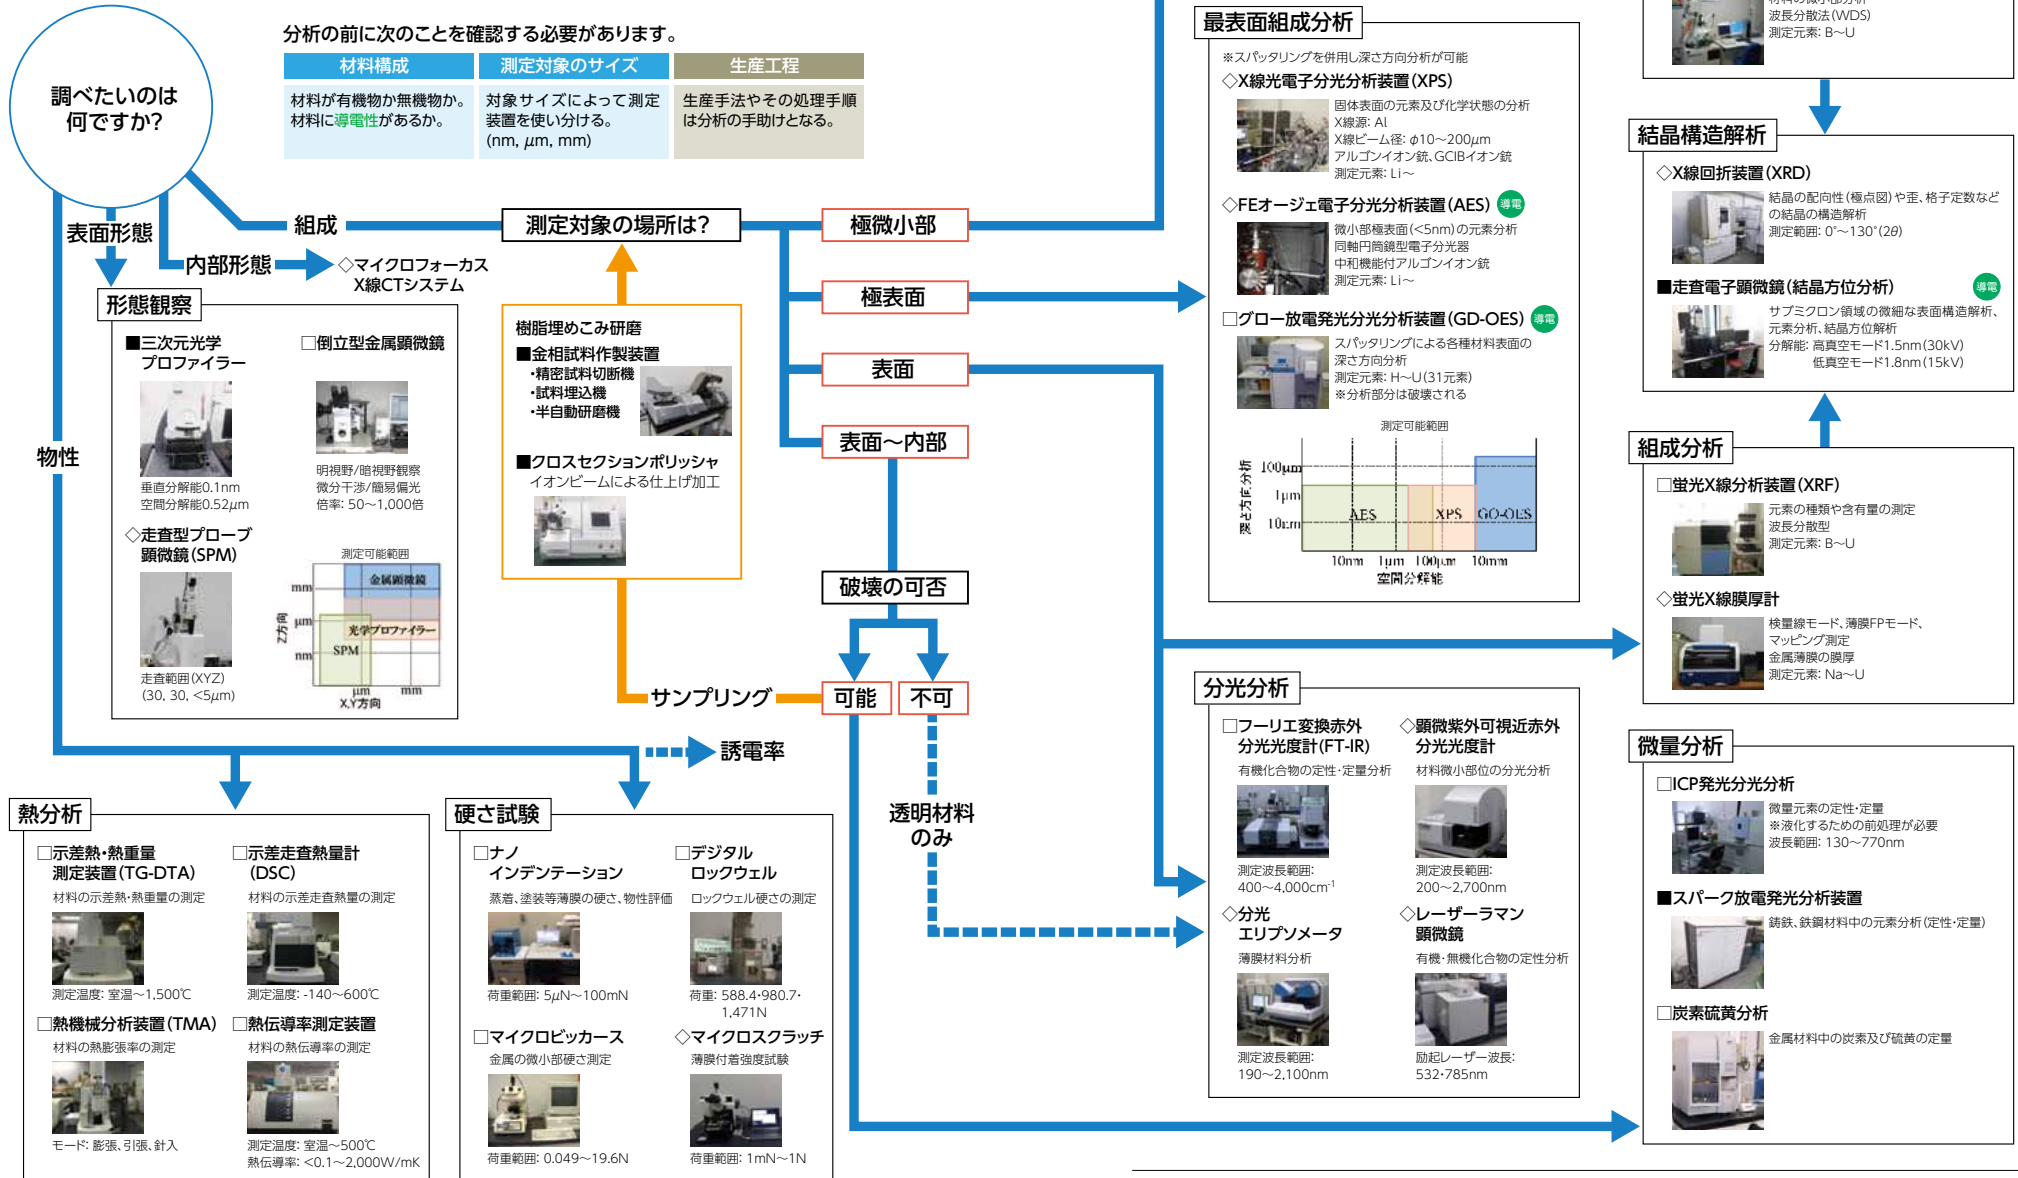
調べたいのは何ですか?

分析の前に次のことを確認する必要があります。

| 材料構成 | 測定対象のサイズ | 生産工程 |
|---|---|---|
| 材料が有機物か無機物か。材料に導電性があるか。 | 対象サイズによって測定装置を使い分ける。(nm, $\mu$m, mm) | 生産手法やその処理手順は分析の手助けとなる。 |

表面形態
内部形態
◇マイクロフォーカスX線CTシステム
組成
測定対象の場所は?
極微小部
極表面
表面
表面~内部
破壊の可否
可能
不可
サンプリング
透明材料のみ
物性
誘電率

形態観察
■三次元光学プロファイラー
垂直分解能0.1nm
空間分解能0.52$\mu$m
□倒立型金属顕微鏡
明視野/暗視野観察
微分干渉/簡易偏光
倍率: 50~1,000倍
◇走査型プローブ顕微鏡(SPM)
走査範囲(XYZ)
(30, 30, <5$\mu$m)
測定可能範囲
金属顕微鏡
光学プロファイラー
SPM
mm
$\mu$m
nm
Z方向
$\mu$m
mm
X,Y方向

樹脂埋めこみ研磨
■金相試料作製装置
・精密試料切断機
・試料埋込機
・半自動研磨機
■クロスセクションポリッシャ
イオンビームによる仕上げ加工

最表面組成分析
※スパッタリングを併用し深さ方向分析が可能
◇X線光電子分光分析装置(XPS)
固体表面の元素及び化学状態の分析
X線源: Al
X線ビーム径: $\phi$10~200$\mu$m
アルゴンイオン銃、GCIBイオン銃
測定元素: Li~
◇FEオージェ電子分光分析装置(AES) 導電
微小部極表面(<5nm)の元素分析
同軸円筒鏡型電子分光器
中和機能付アルゴンイオン銃
測定元素: Li~
□グロー放電発光分光分析装置(GD-OES) 導電
スパッタリングによる各種材料表面の深さ方向分析
測定元素: H~U(31元素)
※分析部分は破壊される
測定可能範囲
深さ方向分析
100$\mu$m
1$\mu$m
10nm
AES
XPS
GD-OES
10nm 1$\mu$m 100$\mu$m 10mm
空間分解能

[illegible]
波長分散法(WDS)
測定元素: B~U

結晶構造解析
◇X線回折装置(XRD)
結晶の配向性(極点図)や歪、格子定数などの結晶の構造解析
測定範囲: 0°~130°(2$\theta$)
■走査電子顕微鏡(結晶方位分析) 導電
サブミクロン領域の微細な表面構造解析、元素分析、結晶方位解析
分解能: 高真空モード1.5nm(30kV)
低真空モード1.8nm(15kV)

組成分析
□蛍光X線分析装置(XRF)
元素の種類や含有量の測定
波長分散型
測定元素: B~U
◇蛍光X線膜厚計
検量線モード、薄膜FPモード、マッピング測定
金属薄膜の膜厚
測定元素: Na~U

分光分析
□フーリエ変換赤外分光光度計(FT-IR)
有機化合物の定性・定量分析
測定波長範囲:
400~4,000cm$^{-1}$
◇顕微紫外可視近赤外分光光度計
材料微小部位の分光分析
測定波長範囲:
200~2,700nm
◇分光エリプソメータ
薄膜材料分析
測定波長範囲:
190~2,100nm
◇レーザーラマン顕微鏡
有機・無機化合物の定性分析
励起レーザー波長:
532・785nm

微量分析
□ICP発光分光分析
微量元素の定性・定量
※液化するための前処理が必要
波長範囲: 130~770nm
■スパーク放電発光分析装置
銑鉄、鉄鋼材料中の元素分析(定性・定量)
□炭素硫黄分析
金属材料中の炭素及び硫黄の定量

熱分析
□示差熱・熱重量測定装置(TG-DTA)
材料の示差熱・熱重量の測定
測定温度: 室温~1,500℃
□示差走査熱量計(DSC)
材料の示差走査熱量の測定
測定温度: -140~600℃
□熱機械分析装置(TMA)
材料の熱膨張率の測定
モード: 膨張、引張、針入
□熱伝導率測定装置
材料の熱伝導率の測定
測定温度: 室温~500℃
熱伝導率: <0.1~2,000W/mK

硬さ試験
□ナノインデンテーション
蒸着、塗装等薄膜の硬さ、物性評価
荷重範囲: 5$\mu$N~100mN
□デジタルロックウェル
ロックウェル硬さの測定
荷重: 588.4・980.7・1,471N
□マイクロビッカース
金属の微小部硬さ測定
荷重範囲: 0.049~19.6N
◇マイクロスクラッチ
薄膜付着強度試験
荷重範囲: 1mN~1N